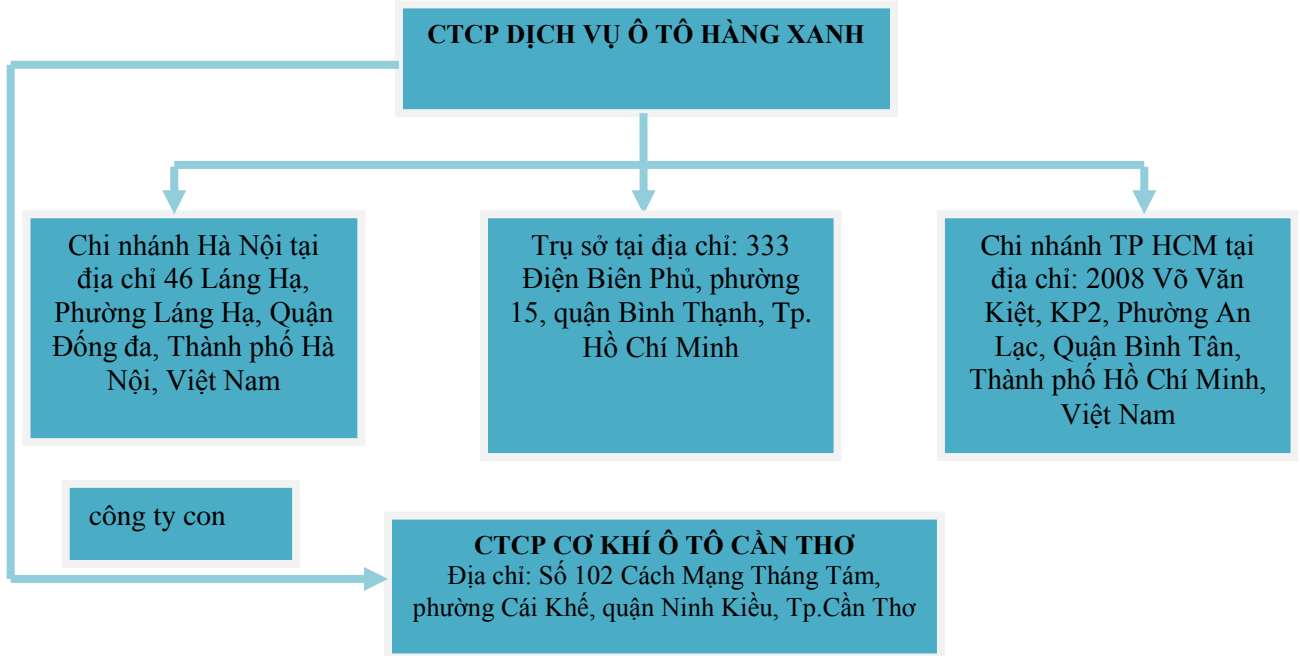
CTCP DỊCH VỤ Ô TÔ HÀNG XANH

Chi nhánh Hà Nội tại địa chỉ 46 Láng Hạ, Phường Láng Hạ, Quận Đống đa, Thành phố Hà Nội, Việt Nam

Trụ sở tại địa chỉ: 333 Điện Biên Phủ, phường 15, quận Bình Thạnh, Tp. Hồ Chí Minh

Chi nhánh TP HCM tại địa chỉ: 2008 Võ Văn Kiệt, KP2, Phường An Lạc, Quận Bình Tân, Thành phố Hồ Chí Minh, Việt Nam

công ty con

CTCP CƠ KHÍ Ô TÔ CẦN THƠ
Địa chỉ: Số 102 Cách Mạng Tháng Tám, phường Cái Khế, quận Ninh Kiều, Tp.Cần Thơ